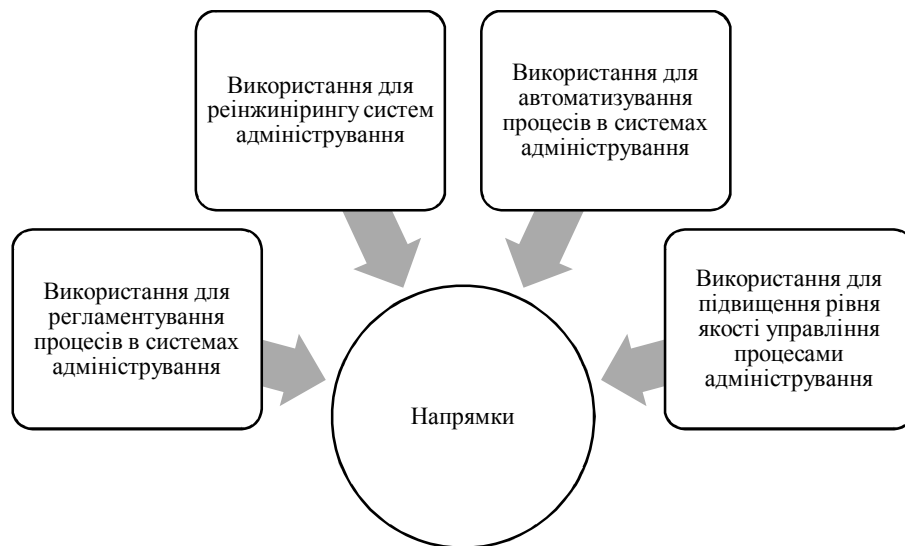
Використання для реінжинірингу систем адміністрування

Використання для автоматизування процесів в системах адміністрування

Використання для регламентування процесів в системах адміністрування

Використання для підвищення рівня якості управління процесами адміністрування

Напрямки